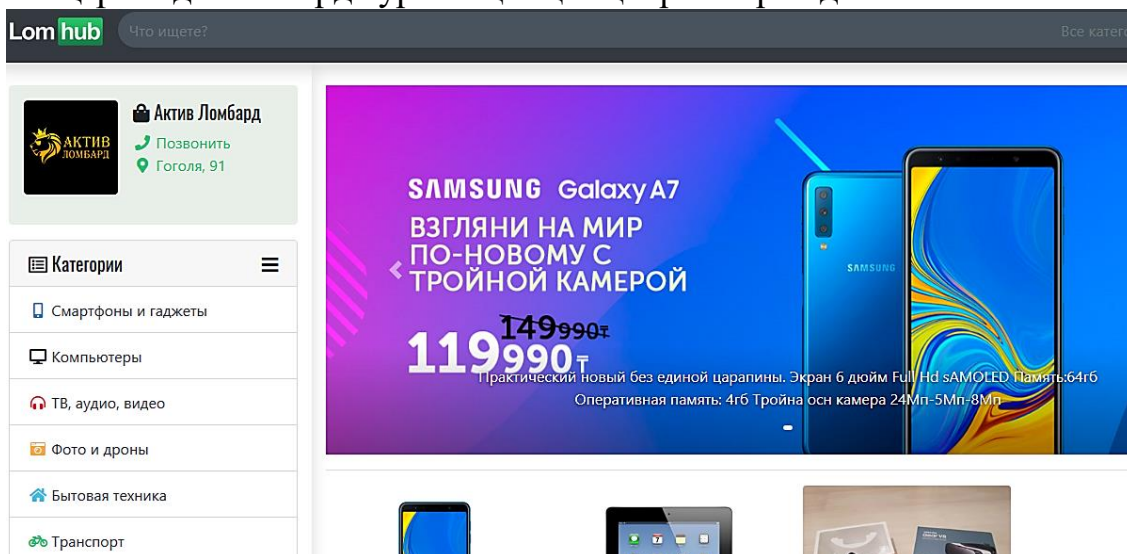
Lom hub Что ищете? Все катего

Актив Ломбард
Позвонить
Гоголя, 91

АКТИВ ЛОМБАРД

Категории
Смартфоны и гаджеты
Компьютеры
ТВ, аудио, видео
Фото и дроны
Бытовая техника
Транспорт

SAMSUNG Galaxy A7
ВЗГЛЯНИ НА МИР ПО-НОВОМУ С ТРОЙНОЙ КАМЕРОЙ
149 990₸
119 990₸

SAMSUNG

Практический новый без единой царапины. Экран 6 дюйм Full Hd sAMOLED Память:64гб Оперативная память: 4гб Тройна осн камера 24Мп-5Мп-8Мп